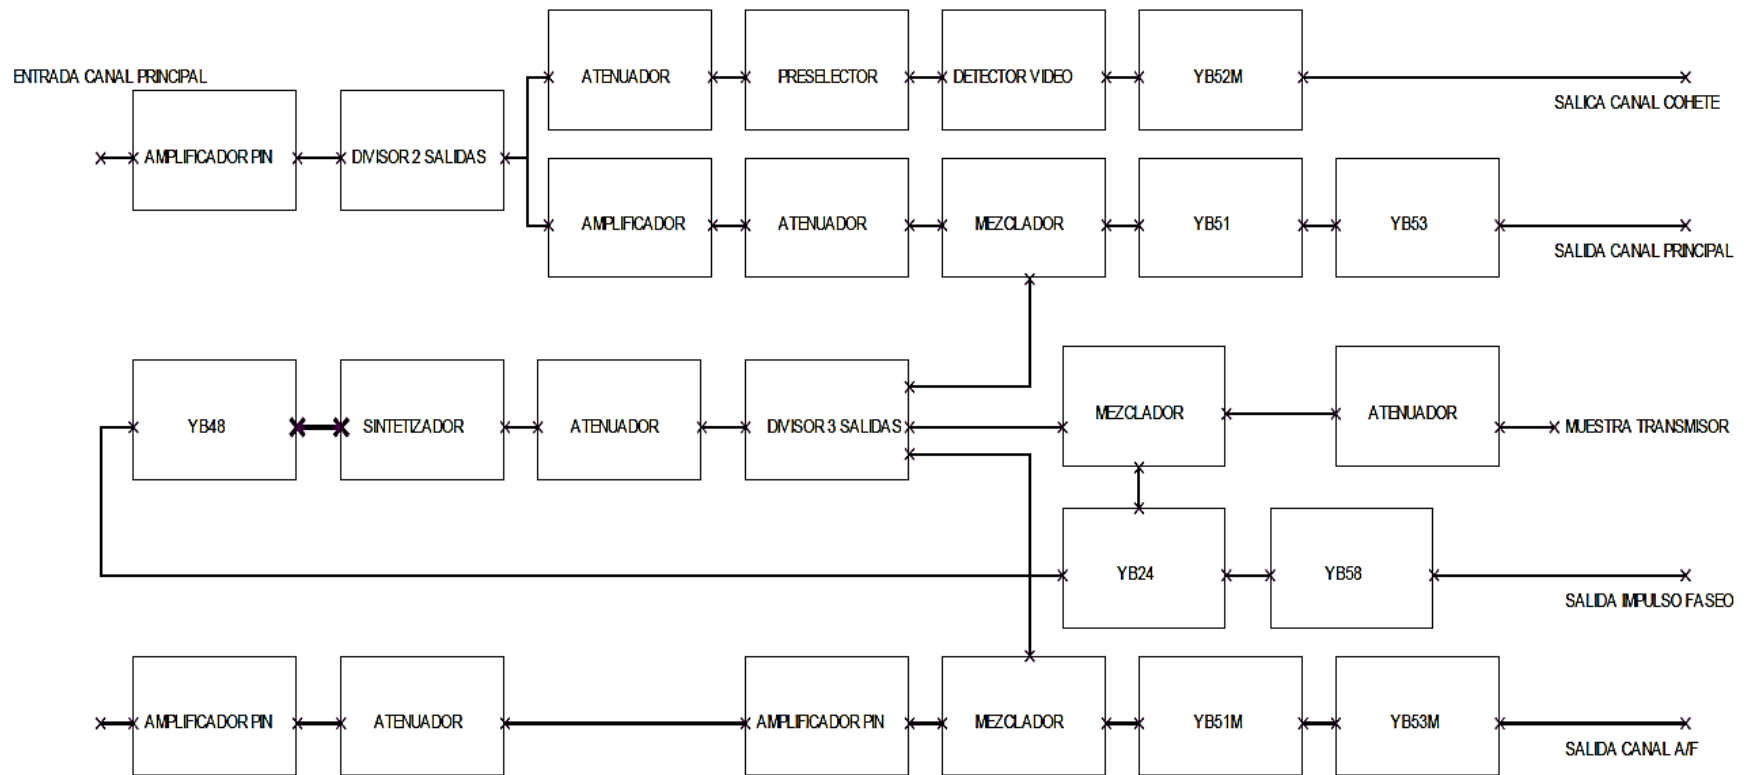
ENTRADA CANAL PRINCIPAL

AMPLIFICADOR PIN

DIVISOR 2 SALIDAS

ATENUADOR

PRESELECTOR

DETECTOR VIDEO

YB52M

SALICA CANAL COHETE

AMPLIFICADOR

ATENUADOR

MEZCLADOR

YB51

YB53

SALIDA CANAL PRINCIPAL

YB48

SINTETIZADOR

ATENUADOR

DIVISOR 3 SALIDAS

MEZCLADOR

ATENUADOR

MUESTRA TRANSMISOR

YB24

YB58

SALIDA IMPULSO FASEO

AMPLIFICADOR PIN

ATENUADOR

AMPLIFICADOR PIN

MEZCLADOR

YB51M

YB53M

SALIDA CANAL A/F